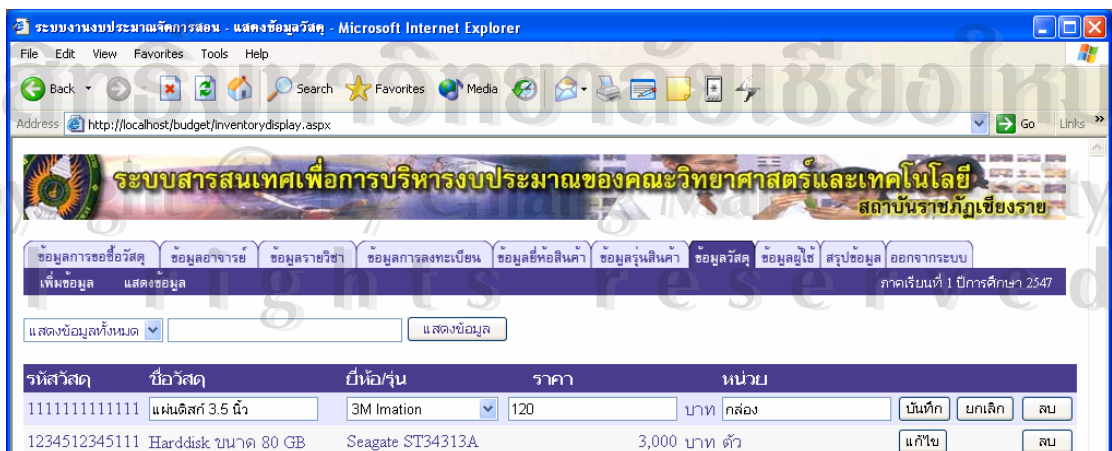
ระบบงานงบประมาณจัดการสอน - แสดงข้อมูลวัสดุ - Microsoft Internet Explorer

File Edit View Favorites Tools Help

Back Search Favorites Media

Address http://localhost/budget/inventorydisplay.aspx Go Links »

ลิขสิทธิ์มหาวิทยาลัยเชียงใหม่
Copyright © by Chiang Mai University
All rights reserved

ระบบสารสนเทศเพื่อการบริหารงบประมาณของคณะวิทยาศาสตร์และเทคโนโลยี
สถาบันราชภัฏเชียงราย

ข้อมูลการขอซื้อวัสดุ | ข้อมูลอาจารย์ | ข้อมูลรายวิชา | ข้อมูลการลงทะเบียน | ข้อมูลยี่ห้อสินค้า | ข้อมูลรุ่นสินค้า | ข้อมูลวัสดุ | ข้อมูลผู้ใช้ | สรุปข้อมูล | ออกจากระบบ

เพิ่มข้อมูล แสดงข้อมูล ภาคเรียนที่ 1 ปีการศึกษา 2547

แสดงข้อมูลทั้งหมด แสดงข้อมูล

| รหัสวัสดุ | ชื่อวัสดุ | ยี่ห้อ/รุ่น | ราคา | หน่วย | | |
|---|---|---|---|---|---|---|
| 1111111111111 | แผ่นดิสก์ 3.5 นิ้ว | 3M Imation | 120 บาท | กล่อง | บันทึก ยกเลิก | ลบ |
| 1234512345111 | Harddisk ขนาด 80 GB | Seagate ST34313A | 3,000 บาท | ตัว | แก้ไข | ลบ |